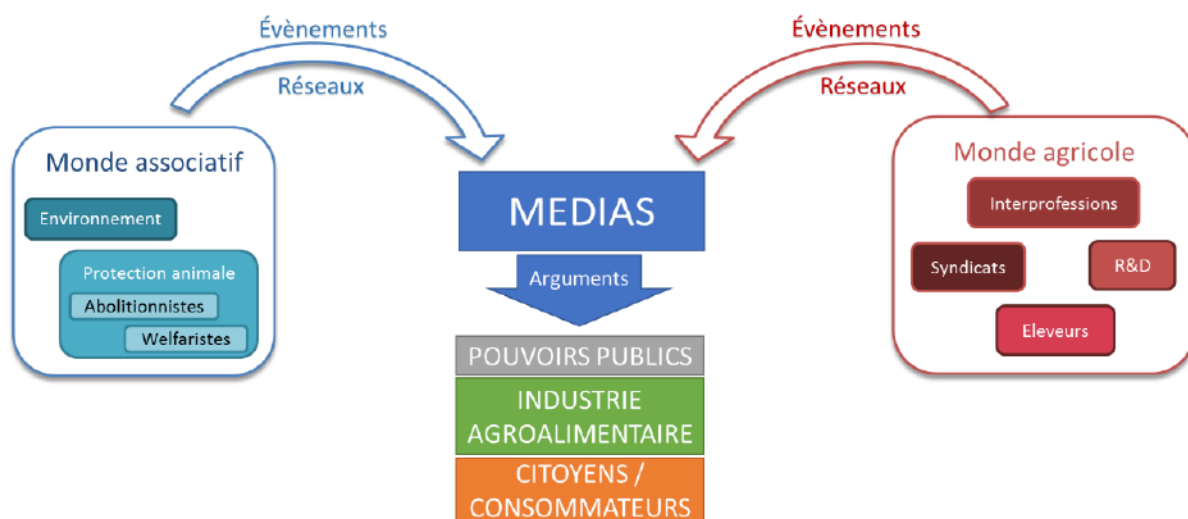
Évènements

Réseaux

Évènements

Réseaux

Monde associatif

Environnement

Protection animale

Abolitionnistes

Welfaristes

MEDIAS

Arguments

POUVOIRS PUBLICS

INDUSTRIE AGROALIMENTAIRE

CITOYENS / CONSOMMATEURS

Monde agricole

Interprofessions

Syndicats

R&D

Eleveurs